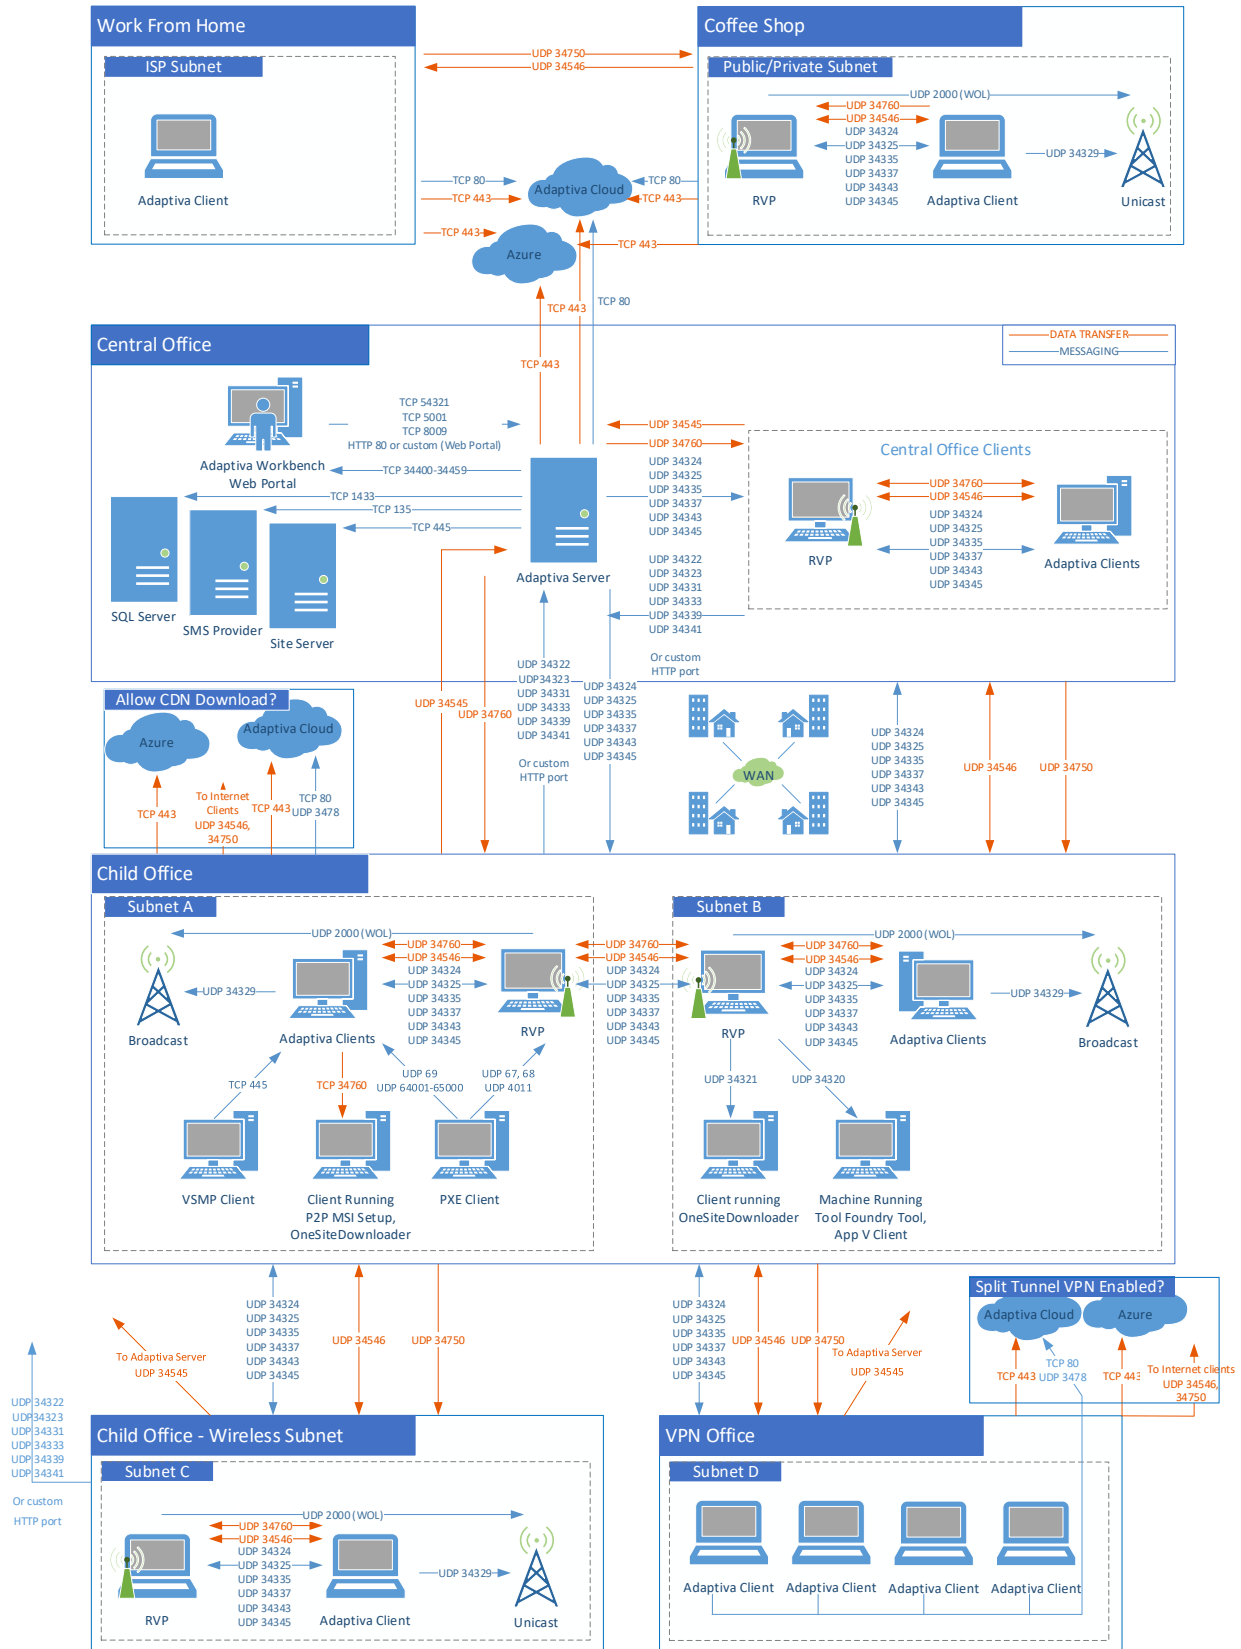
Work From Home

ISP Subnet

Adaptiva Client

UDP 34750
UDP 34546

Coffee Shop

Public/Private Subnet

UDP 2000 (WOL)

UDP 34760
UDP 34546
UDP 34324
UDP 34325
UDP 34335
UDP 34337
UDP 34343
UDP 34345

RVP

Adaptiva Client

UDP 34329

Unicast

TCP 80
TCP 443

Adaptiva Cloud

TCP 80
TCP 443

TCP 443

Azure

TCP 443

TCP 443

TCP 80

Central Office

DATA TRANSFER
MESSAGING

TCP 443

TCP 54321
TCP 5001
TCP 8009
HTTP 80 or custom (Web Portal)

Adaptiva Workbench
Web Portal

TCP 34400-34459
TCP 1433
TCP 135
TCP 445

SQL Server

SMS Provider

Site Server

Adaptiva Server

UDP 34545
UDP 34760
UDP 34324
UDP 34325
UDP 34335
UDP 34337
UDP 34343
UDP 34345

UDP 34322
UDP 34323
UDP 34331
UDP 34333
UDP 34339
UDP 34341

Or custom
HTTP port

Central Office Clients

UDP 34760
UDP 34546
UDP 34324
UDP 34325
UDP 34335
UDP 34337
UDP 34343
UDP 34345

RVP

Adaptiva Clients

UDP 34322
UDP34323
UDP 34331
UDP 34333
UDP 34339
UDP 34341

Or custom
HTTP port

UDP 34324
UDP 34325
UDP 34335
UDP 34337
UDP 34343
UDP 34345

UDP 34545
UDP 34760

Allow CDN Download?

Azure

Adaptiva Cloud

TCP 443

To Internet
Clients
UDP 34546,
34750

TCP 443

TCP 80
UDP 3478

WAN

UDP 34324
UDP 34325
UDP 34335
UDP 34337
UDP 34343
UDP 34345

UDP 34546

UDP 34750

Child Office

Subnet A

UDP 2000 (WOL)

Broadcast

UDP 34329

Adaptiva Clients

UDP 34760
UDP 34546
UDP 34324
UDP 34325
UDP 34335
UDP 34337
UDP 34343
UDP 34345

RVP

UDP 34760
UDP 34546
UDP 34324
UDP 34325
UDP 34335
UDP 34337
UDP 34343
UDP 34345

TCP 445

TCP 34760

UDP 69
UDP 64001-65000

UDP 67, 68
UDP 4011

VSMP Client

Client Running
P2P MSI Setup,
OneSiteDownloader

PXE Client

Subnet B

UDP 2000 (WOL)

RVP

UDP 34760
UDP 34546
UDP 34324
UDP 34325
UDP 34335
UDP 34337
UDP 34343
UDP 34345

Adaptiva Clients

UDP 34329

Broadcast

UDP 34321

UDP 34320

Client running
OneSiteDownloader

Machine Running
Tool Foundry Tool,
App V Client

UDP 34324
UDP 34325
UDP 34335
UDP 34337
UDP 34343
UDP 34345

UDP 34546

UDP 34750

To Adaptiva Server
UDP 34545

UDP 34322
UDP 34323
UDP 34331
UDP 34333
UDP 34339
UDP 34341

Or custom
HTTP port

UDP 34324
UDP 34325
UDP 34335
UDP 34337
UDP 34343
UDP 34345

UDP 34546

UDP 34750

To Adaptiva Server
UDP 34545

Split Tunnel VPN Enabled?

Adaptiva Cloud

Azure

TCP 80
TCP 443 UDP 3478

TCP 443

To Internet clients
UDP 34546,
34750

Child Office - Wireless Subnet

Subnet C

UDP 2000 (WOL)

UDP 34760
UDP 34546
UDP 34324
UDP 34325
UDP 34335
UDP 34337
UDP 34343
UDP 34345

RVP

Adaptiva Client

UDP 34329

Unicast

VPN Office

Subnet D

Adaptiva Client

Adaptiva Client

Adaptiva Client

Adaptiva Client